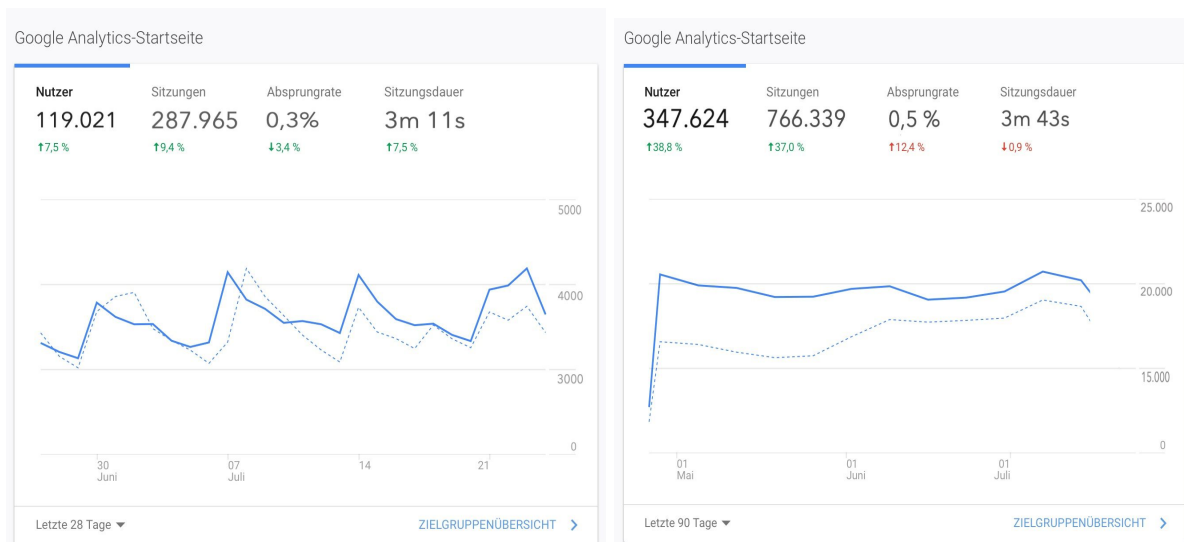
Google Analytics-Startseite

| Nutzer | Sitzungen | Absprungrate | Sitzungsdauer |
|---|---|---|---|
| 119.021 | 287.965 | 0,3% | 3m 11s |
| ↑7,5 % | ↑9,4 % | ↓3,4 % | ↑7,5 % |

5000
4000
3000
0

30 Juni
07 Juli
14
21

Letzte 28 Tage
ZIELGRUPPENÜBERSICHT

Google Analytics-Startseite

| Nutzer | Sitzungen | Absprungrate | Sitzungsdauer |
|---|---|---|---|
| 347.624 | 766.339 | 0,5 % | 3m 43s |
| ↑38,8 % | ↑37,0 % | ↑12,4 % | ↓0,9 % |

25.000
20.000
15.000
0

01 Mai
01 Juni
01 Juli

Letzte 90 Tage
ZIELGRUPPENÜBERSICHT